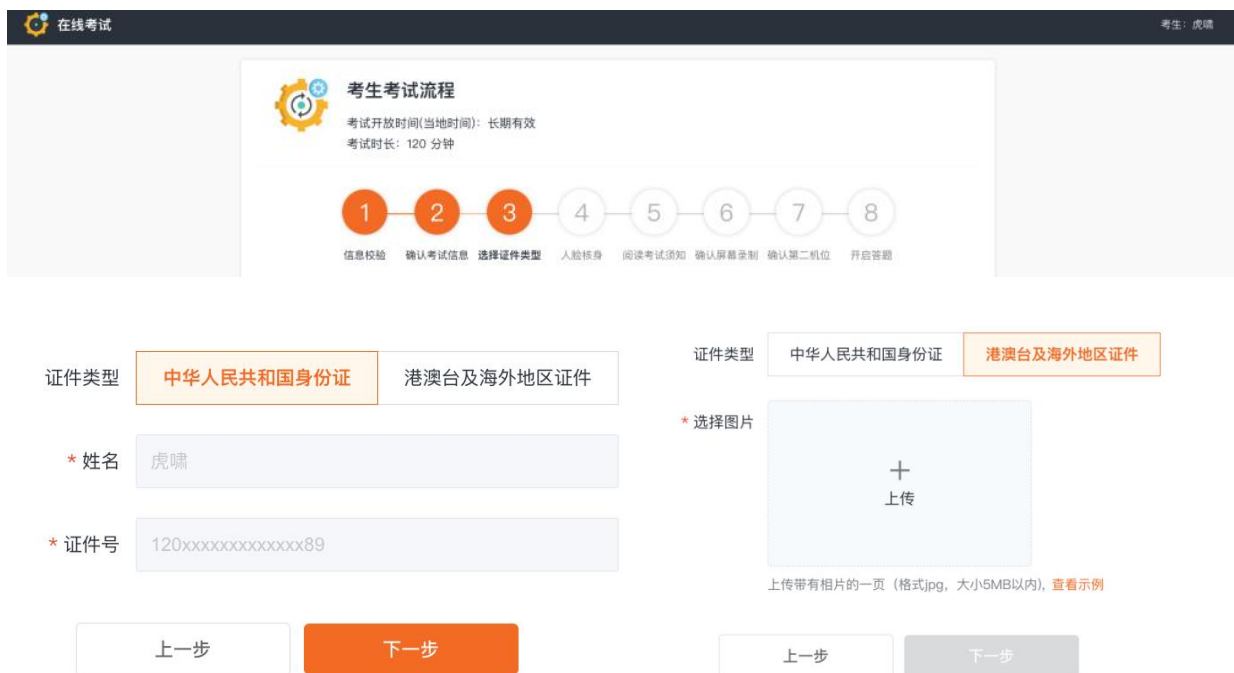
在线考试

考生：虎啸

考生考试流程

考试开放时间(当地时间)：长期有效
考试时长：120 分钟

1 信息校验
2 确认考试信息
3 选择证件类型
4 人脸核身
5 阅读考试须知
6 确认屏幕录制
7 确认第二机位
8 开启答题

证件类型 中华人民共和国身份证 港澳台及海外地区证件

* 姓名 虎啸

* 证件号 120xxxxxxxxxxxxx89

上一步 下一步

证件类型 中华人民共和国身份证 港澳台及海外地区证件

* 选择图片

+
上传

上传带有相片的一页（格式jpg，大小5MB以内），查看示例

上一步 下一步